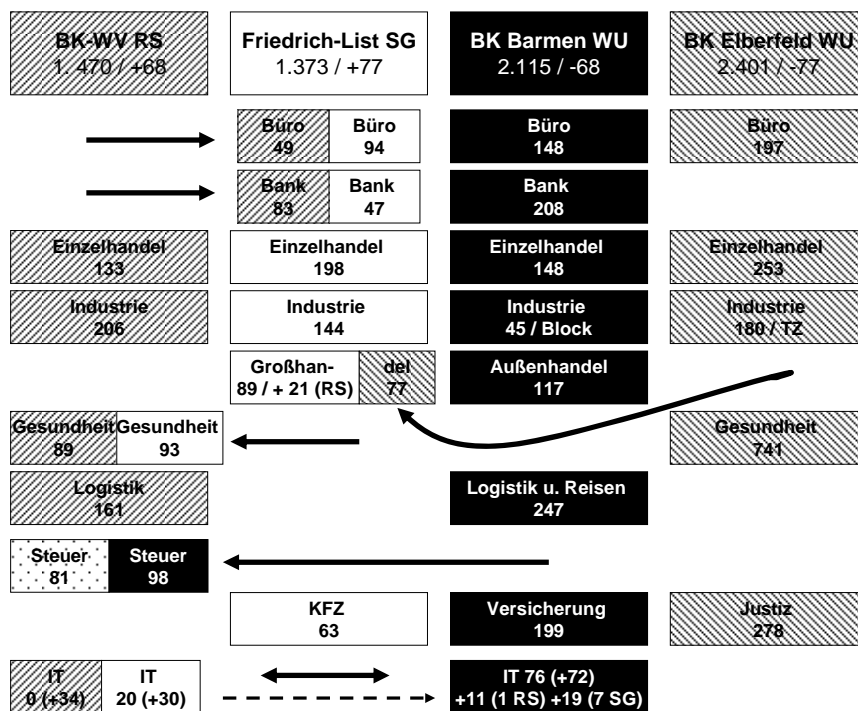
BK-WV RS
1. 470 / +68

Friedrich-List SG
1.373 / +77

BK Barmen WU
2.115 / -68

BK Elberfeld WU
2.401 / -77

Büro
49

Büro
94

Büro
148

Büro
197

Bank
83

Bank
47

Bank
208

Einzelhandel
133

Einzelhandel
198

Einzelhandel
148

Einzelhandel
253

Industrie
206

Industrie
144

Industrie
45 / Block

Industrie
180 / TZ

Großhan-
89 / + 21 (RS)

del
77

Außenhandel
117

Gesundheit
89

Gesundheit
93

Gesundheit
741

Logistik
161

Logistik u. Reisen
247

Steuer
81

Steuer
98

KFZ
63

Versicherung
199

Justiz
278

IT
0 (+34)

IT
20 (+30)

IT 76 (+72)
+11 (1 RS) +19 (7 SG)